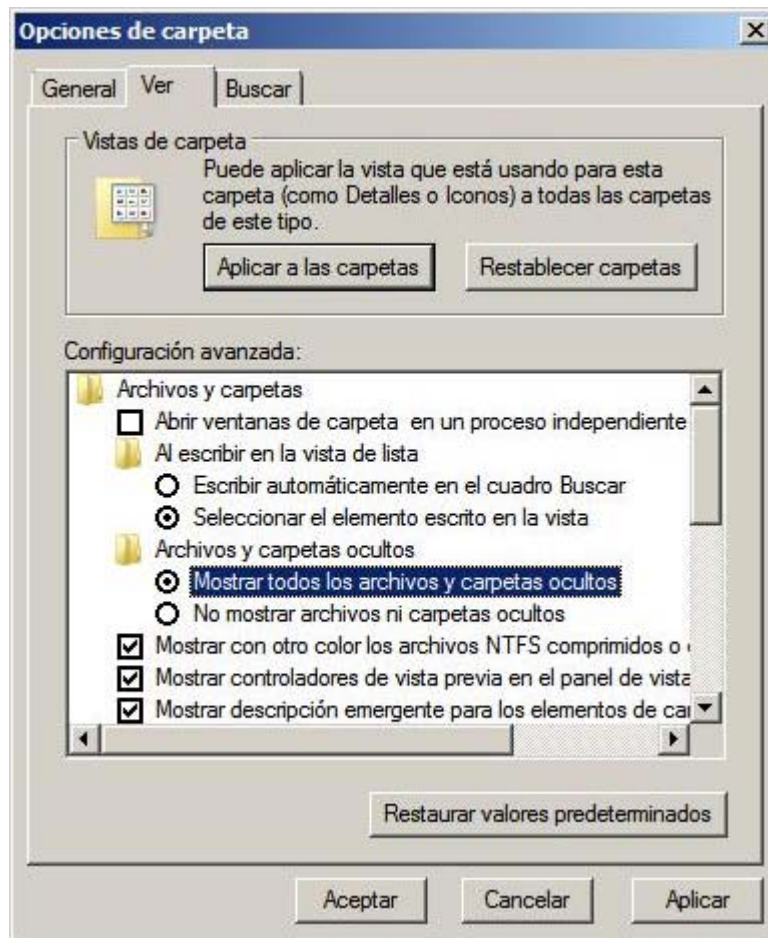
Opciones de carpeta

General | Ver | Buscar

Vistas de carpeta

Puede aplicar la vista que está usando para esta carpeta (como Detalles o Iconos) a todas las carpetas de este tipo.

Aplicar a las carpetas | Restablecer carpetas

Configuración avanzada:

Archivos y carpetas
Abrir ventanas de carpeta en un proceso independiente
Al escribir en la vista de lista
Escribir automáticamente en el cuadro Buscar
Seleccionar el elemento escrito en la vista
Archivos y carpetas ocultos
Mostrar todos los archivos y carpetas ocultos
No mostrar archivos ni carpetas ocultos
Mostrar con otro color los archivos NTFS comprimidos o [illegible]
Mostrar controladores de vista previa en el panel de vista
Mostrar descripción emergente para los elementos de ca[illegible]

Restaurar valores predeterminados

Aceptar | Cancelar | Aplicar